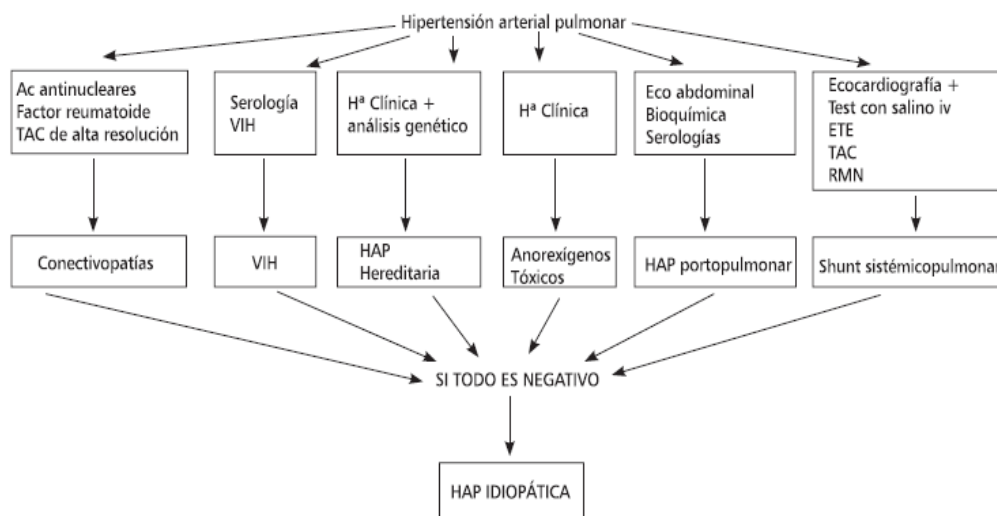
Hipertensión arterial pulmonar

Ac antinucleares
Factor reumatoide
TAC de alta resolución

Serología
VIH

Hª Clínica +
análisis genético

Hª Clínica

Eco abdominal
Bioquímica
Serologías

Ecocardiografía +
Test con salino iv
ETE
TAC
RMN

Conectivopatías

VIH

HAP
Hereditaria

Anorexígenos
Tóxicos

HAP portopulmonar

Shunt sistémicopulmonar

SI TODO ES NEGATIVO

HAP IDIOPÁTICA